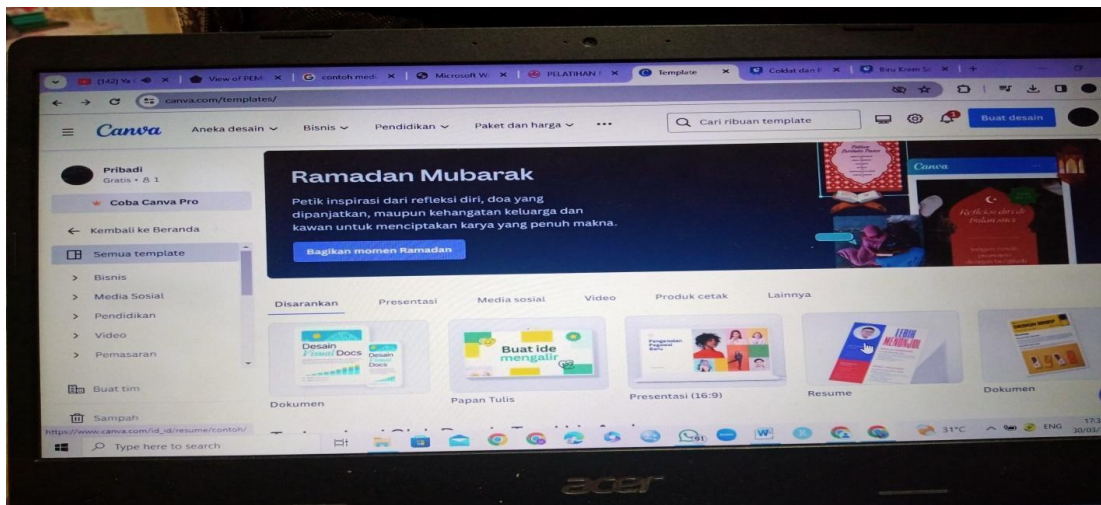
(142) Yo | View of PEM | contoh med | Microsoft W | PELATIHAN | Template | Coklat dan | Biru Krem

canva.com/templates/

Canva Aneka desain Bisnis Pendidikan Paket dan harga ···

Cari ribuan template

Buat desain

Pribadi
Gratis • 1

Coba Canva Pro

Kembali ke Beranda

Semua template

Bisnis
Media Sosial
Pendidikan
Video
Pemasaran

Buat tim

Sampah

Ramadan Mubarak

Petik inspirasi dari refleksi diri, doa yang dipanjatkan, maupun kehangatan keluarga dan kawan untuk menciptakan karya yang penuh makna.

Bagikan momen Ramadan

Canva

Disarankan Presentasi Media sosial Video Produk cetak Lainnya

Desain Visual Docs

Dokumen

Buat ide mengalir

Papan Tulis

Presentasi (16:9)

LEBIH MENONJOL

Resume

Dokumen

https://www.canva.com/id_id/resume/contoh/

Type here to search

31°C ENG 17:3 30/03/